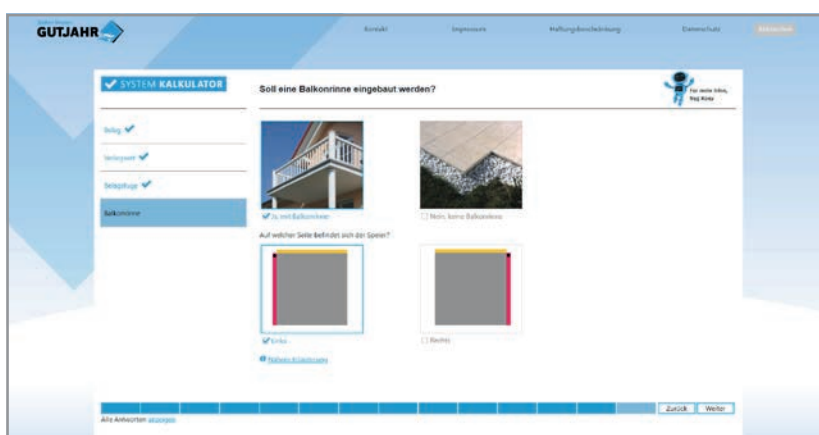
GUTJAHR

Kontakt Impressum Haftungsbeschränkung Datenschutz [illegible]

SYSTEM KALKULATOR

Soll eine Balkonrinne eingebaut werden?

Für mehr Infos, frag Konz

Belag
Verlegeart
Splittfuge
Balkonrinne

Ja, mit Balkonrinne
Nein, keine Balkonrinne

Auf welcher Seite befindet sich der Speier?

Links
Rechts

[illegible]

Zurück Weiter

Alle Antworten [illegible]